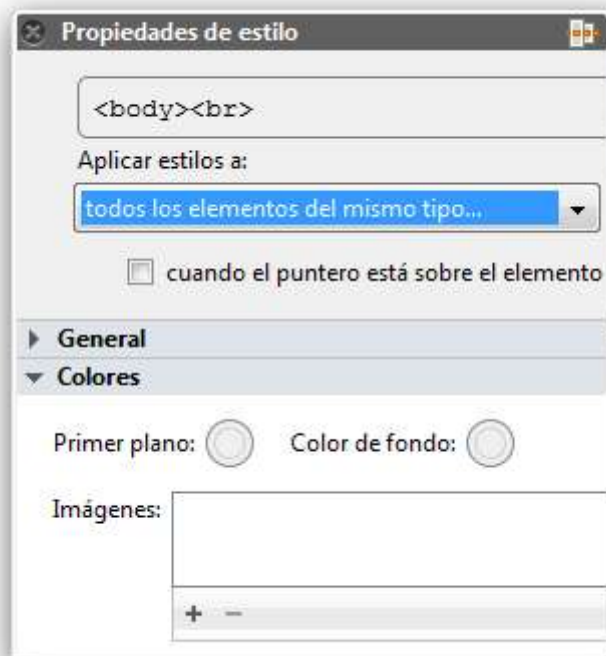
Propiedades de estilo

<body><br>

Aplicar estilos a:

todos los elementos del mismo tipo...

cuando el puntero está sobre el elemento

General

Colores

Primer plano:

Color de fondo:

Imágenes:

+ −